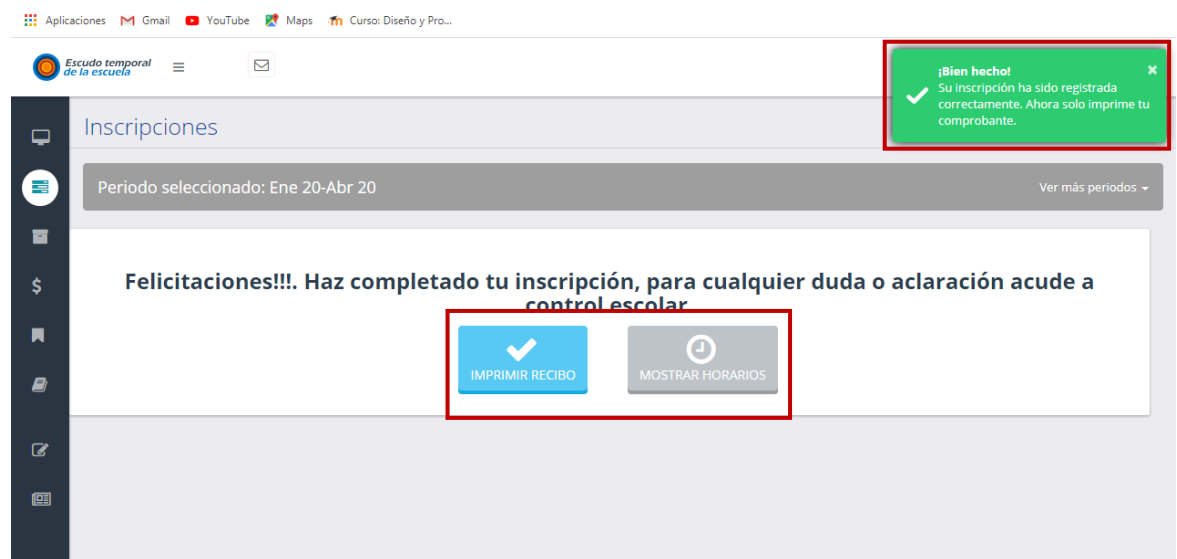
Aplicaciones Gmail YouTube Maps Curso: Diseño y Pro...

Escudo temporal de la escuela

¡Bien hecho!
Su inscripción ha sido registrada correctamente. Ahora solo imprime tu comprobante.

Inscripciones

Periodo seleccionado: Ene 20-Abr 20

Ver más periodos

Felicitaciones!!!. Haz completado tu inscripción, para cualquier duda o aclaración acude a control escolar

IMPRIMIR RECIBO

MOSTRAR HORARIOS